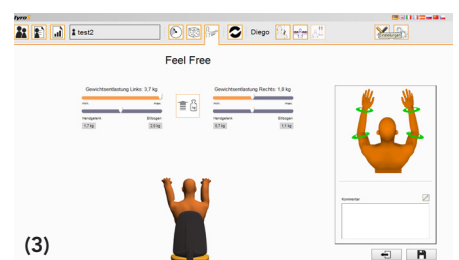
tyro

test2

Diego

Einstellungen

Feel Free

Gewichtsentlastung Links: 3,7 kg

min. max.

Heruntergehen Erhöhen

1,7 kg 3,5 kg

Gewichtsentlastung Rechts: 1,8 kg

min. max.

Heruntergehen Erhöhen

0,7 kg 1,1 kg

Kommentar

(3)